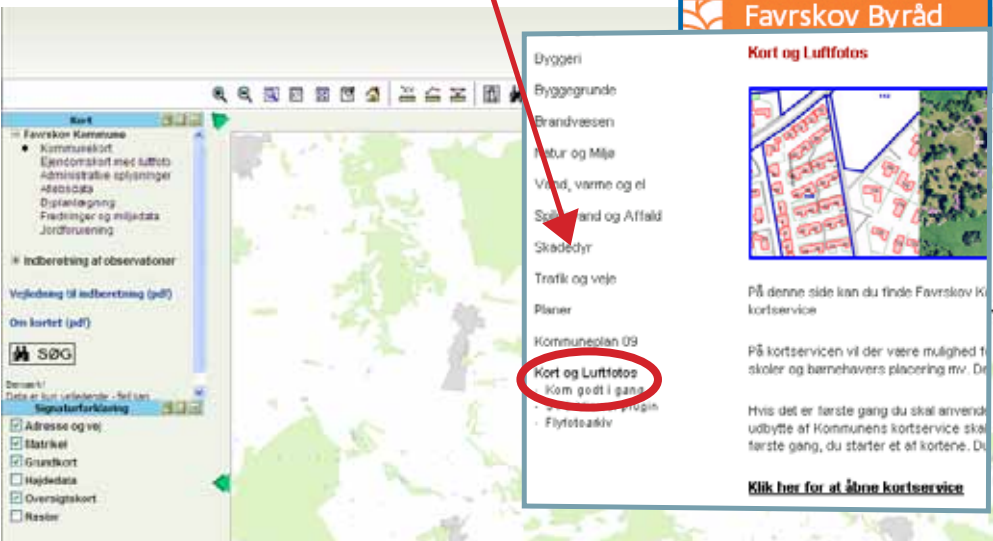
Favrskov Byråd

Kort

Favrskov Kommune

Kommunekort

Ejendomskort med luftfoto

Administrative oplysninger

Atlasdata

Digitalisering

Fredninger og miljødata

Jordforurening

Indberetning af observationer

Vejledning til indberetning (pdf)

Om kortet (pdf)

SØG

Bemærk!
Data er kun vejledende - fejl kan

Signaturforklaring

Adresse og vej

Matrikel

Grundkort

Højdedata

Oversigtskort

Raster

Byggeri

Byggegrunde

Brandvæsen

Natur og Miljø

Vand, varme og el

Spildevand og Affald

Skadedyr

Trafik og veje

Planer

Kommuneplan 09

Kort og Luftfotos

Kom godt i gang

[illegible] plugin

Flyfotoarkiv

Kort og Luftfotos

På denne side kan du finde Favrskov K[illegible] kortservice

På kortservicen vil der være mulighed f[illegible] skoler og børnehavers placering mv. D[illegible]

Hvis det er første gang du skal anvend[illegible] udbytte af Kommunens kortservice ska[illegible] første gang, du starter et af kortene. D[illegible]

Klik her for at åbne kortservice